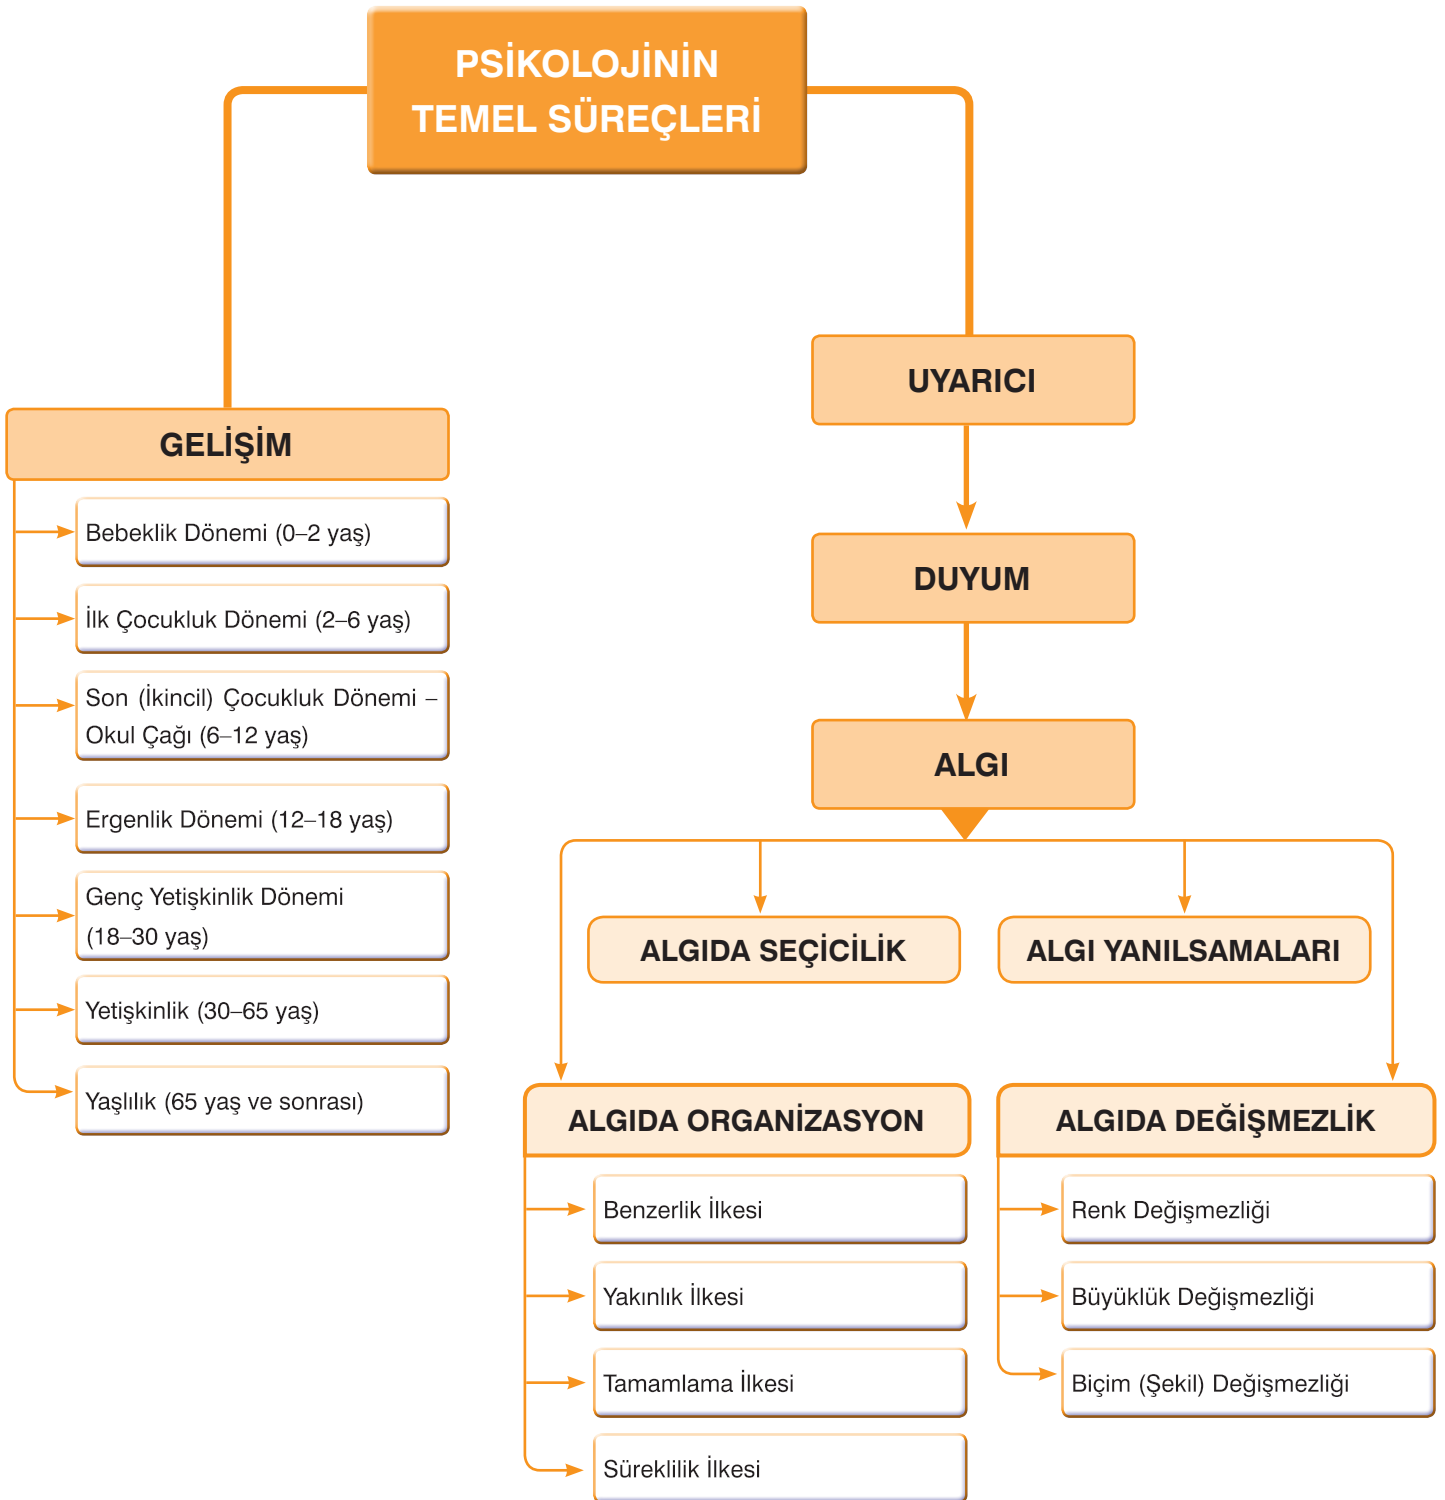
PSİKOLOJİNİN TEMEL SÜREÇLERİ

GELİŞİM

Bebeklik Dönemi (0–2 yaş)

İlk Çocukluk Dönemi (2–6 yaş)

Son (İkincil) Çocukluk Dönemi – Okul Çağı (6–12 yaş)

Ergenlik Dönemi (12–18 yaş)

Genç Yetişkinlik Dönemi (18–30 yaş)

Yetişkinlik (30–65 yaş)

Yaşlılık (65 yaş ve sonrası)

UYARICI

DUYUM

ALGI

ALGIDA SEÇİCİLİK

ALGI YANILSAMALARI

ALGIDA ORGANİZASYON

Benzerlik İlkesi

Yakınlık İlkesi

Tamamlama İlkesi

Süreklilik İlkesi

ALGIDA DEĞİŞMEZLİK

Renk Değişmezliği

Büyüklük Değişmezliği

Biçim (Şekil) Değişmezliği